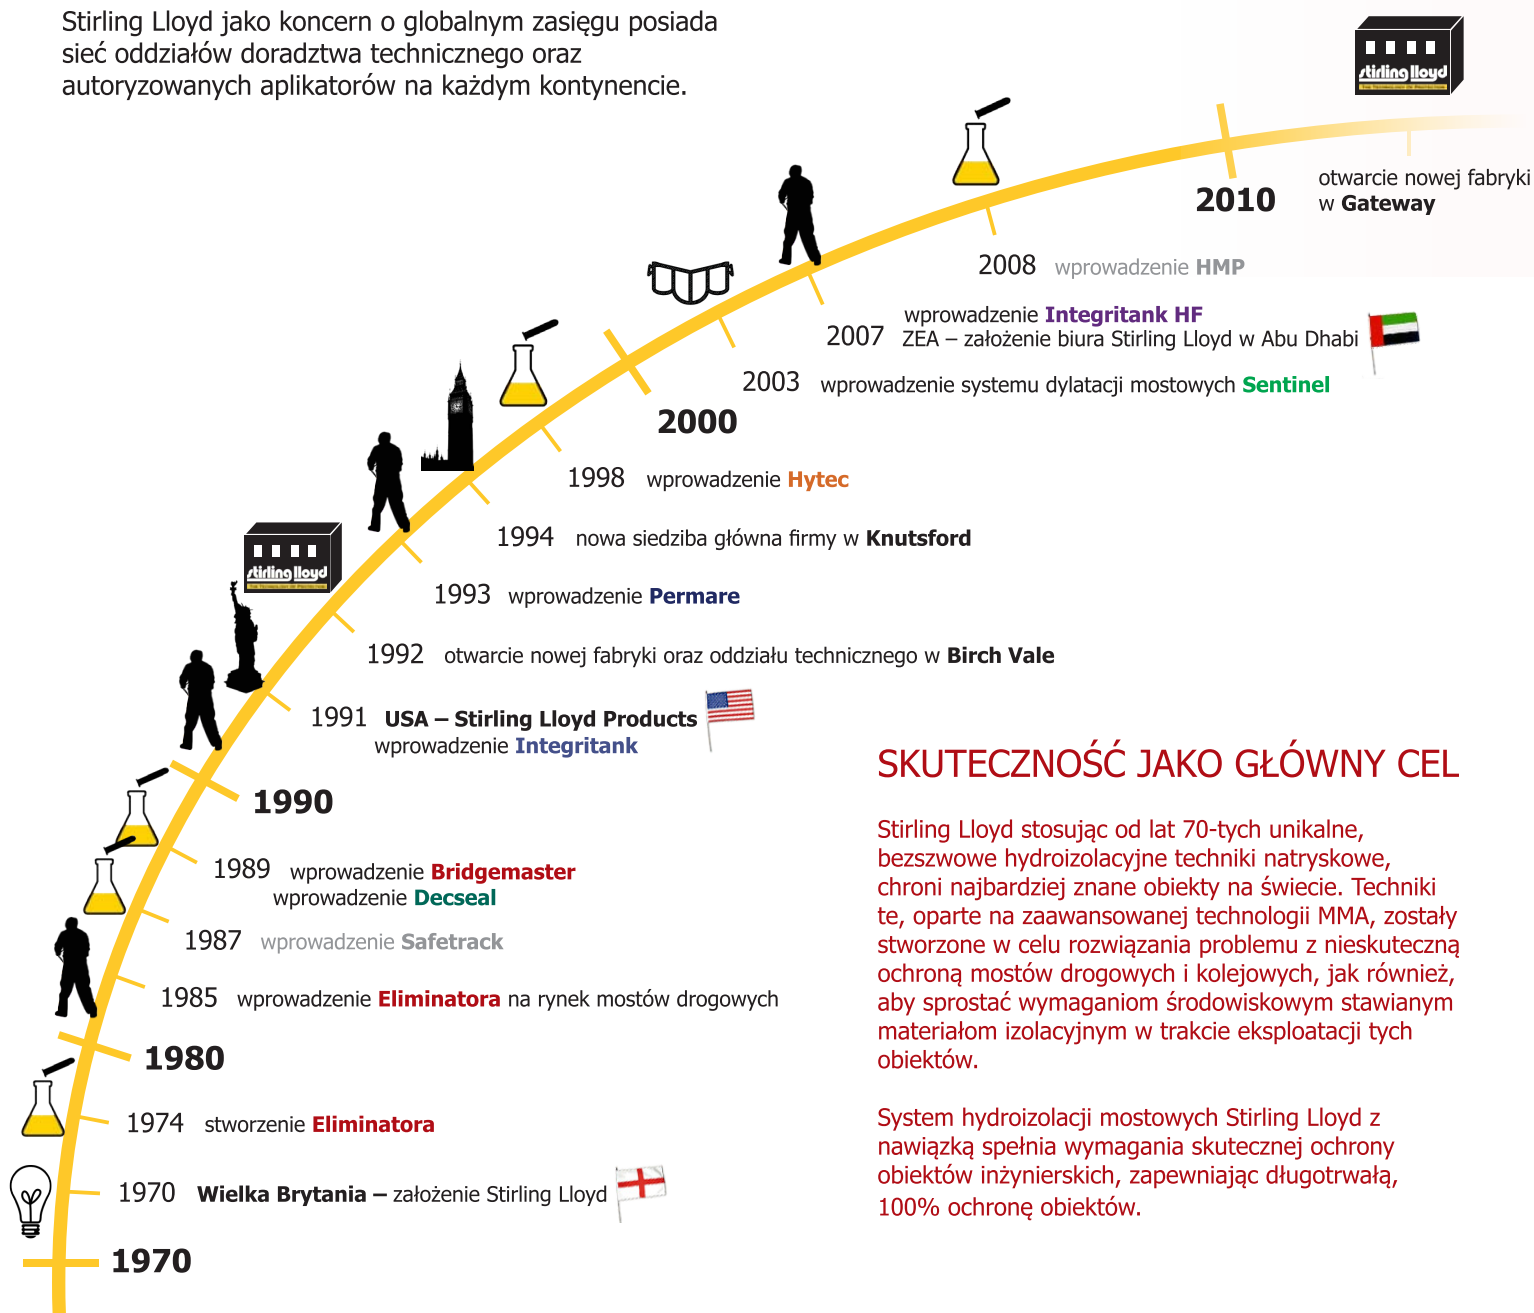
Stirling Lloyd jako koncern o globalnym zasięgu posiada sieć oddziałów doradztwa technicznego oraz autoryzowanych aplikatorów na każdym kontynencie.

stirling lloyd

2010 otwarcie nowej fabryki w Gateway

2008 wprowadzenie HMP

2007 wprowadzenie Integritank HF
ZEA – założenie biura Stirling Lloyd w Abu Dhabi

2003 wprowadzenie systemu dylatacji mostowych Sentinel

2000

1998 wprowadzenie Hytec

1994 nowa siedziba główna firmy w Knutsford

1993 wprowadzenie Permare

1992 otwarcie nowej fabryki oraz oddziału technicznego w Birch Vale

1991 USA – Stirling Lloyd Products
wprowadzenie Integritank

1990

1989 wprowadzenie Bridgemaster
wprowadzenie Decseal

1987 wprowadzenie Safetrack

1985 wprowadzenie Eliminatora na rynek mostów drogowych

1980

1974 stworzenie Eliminatora

1970 Wielka Brytania – założenie Stirling Lloyd

1970

SKUTECZNOŚĆ JAKO GŁÓWNY CEL

Stirling Lloyd stosując od lat 70-tych unikalne, bezszwowe hydroizolacyjne techniki natryskowe, chroni najbardziej znane obiekty na świecie. Techniki te, oparte na zaawansowanej technologii MMA, zostały stworzone w celu rozwiązania problemu z nieskuteczną ochroną mostów drogowych i kolejowych, jak również, aby sprostać wymaganiom środowiskowym stawianym materiałom izolacyjnym w trakcie eksploatacji tych obiektów.

System hydroizolacji mostowych Stirling Lloyd z nawiązką spełnia wymagania skutecznej ochrony obiektów inżynierskich, zapewniając długotrwałą, 100% ochronę obiektów.